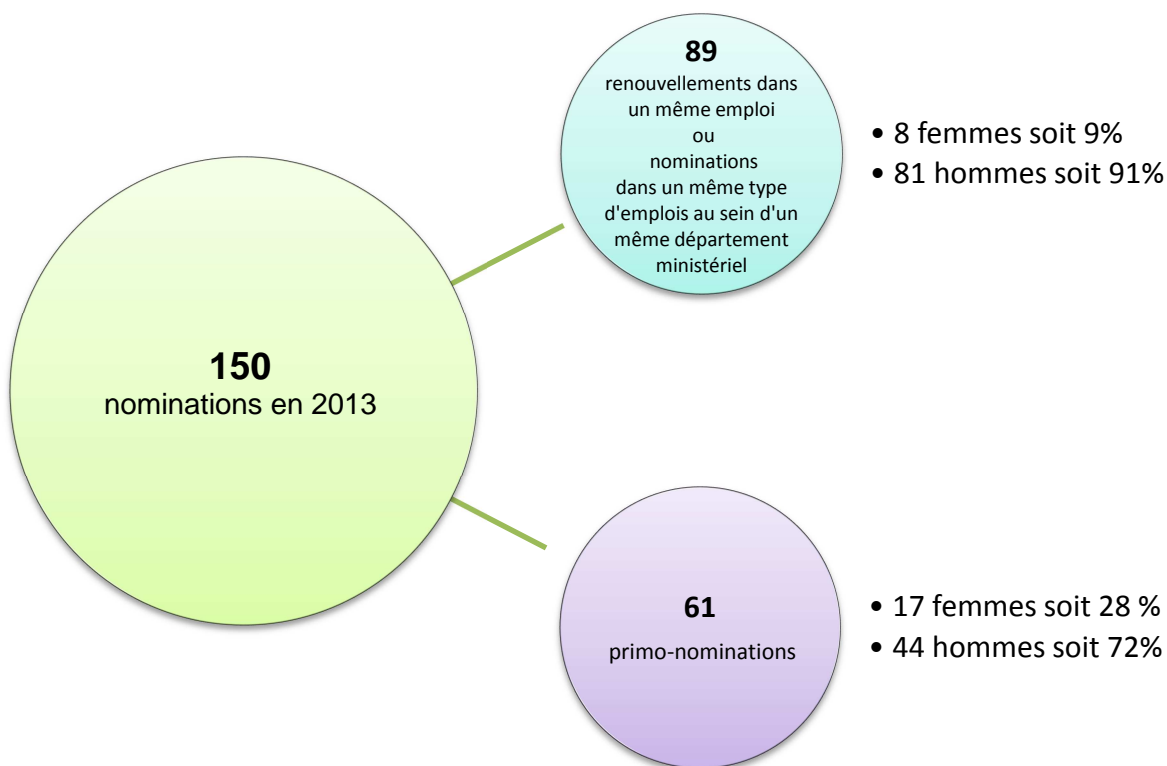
150
nominations en 2013

89
renouvellements dans un même emploi
ou
nominations dans un même type d'emplois au sein d'un même département ministériel

• 8 femmes soit 9%
• 81 hommes soit 91%

61
primo-nominations

• 17 femmes soit 28 %
• 44 hommes soit 72%